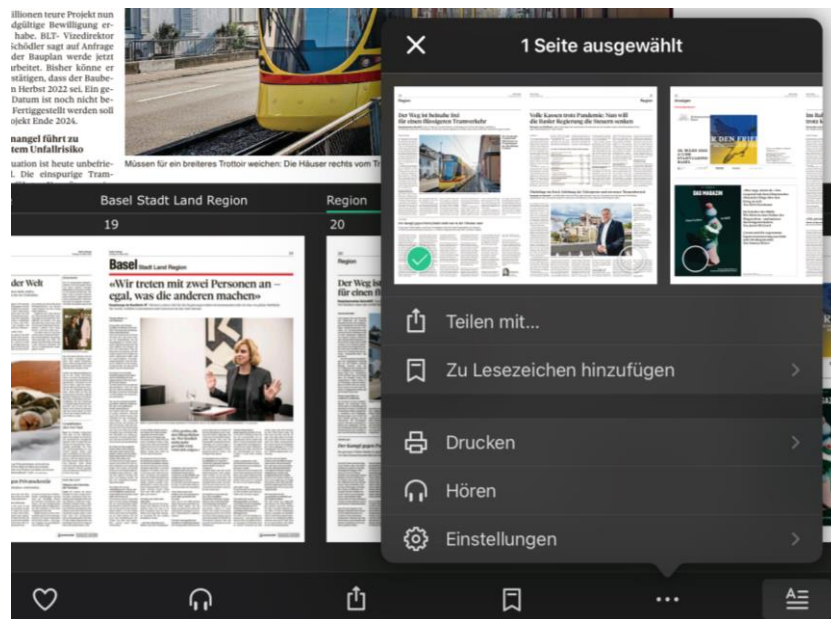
illionen teure Projekt nun dgültige Bewilligung erhabe. BLT- Vizedirektor chödler sagt auf Anfrage der Bauplan werde jetzt rbeitet. Bisher könne er stätigen, dass der Baubeen Herbst 2022 sei. Ein ge Datum ist noch nicht be Fertiggestellt werden soll ojekt Ende 2024.

nangel führt zu tem Unfallrisiko

uation ist heute unbefrie l. Die einspurige Tram-

Müssen für ein breiteres Trottoir weichen: Die Häuser rechts vom Tr

Basel Stadt Land Region

19

Region

20

der Welt

Basel Stadt Land Region

«Wir treten mit zwei Personen an – egal, was die anderen machen»

Der Weg ist für einen f

1 Seite ausgewählt

Der Weg ist beinahe frei für einen flüssigeren Tramverkehr

Volle Kassen trotz Pandemie: Nun will die Basler Regierung die Steuern senken

DAS MAGAZIN

Teilen mit...

Zu Lesezeichen hinzufügen

Drucken

Hören

Einstellungen